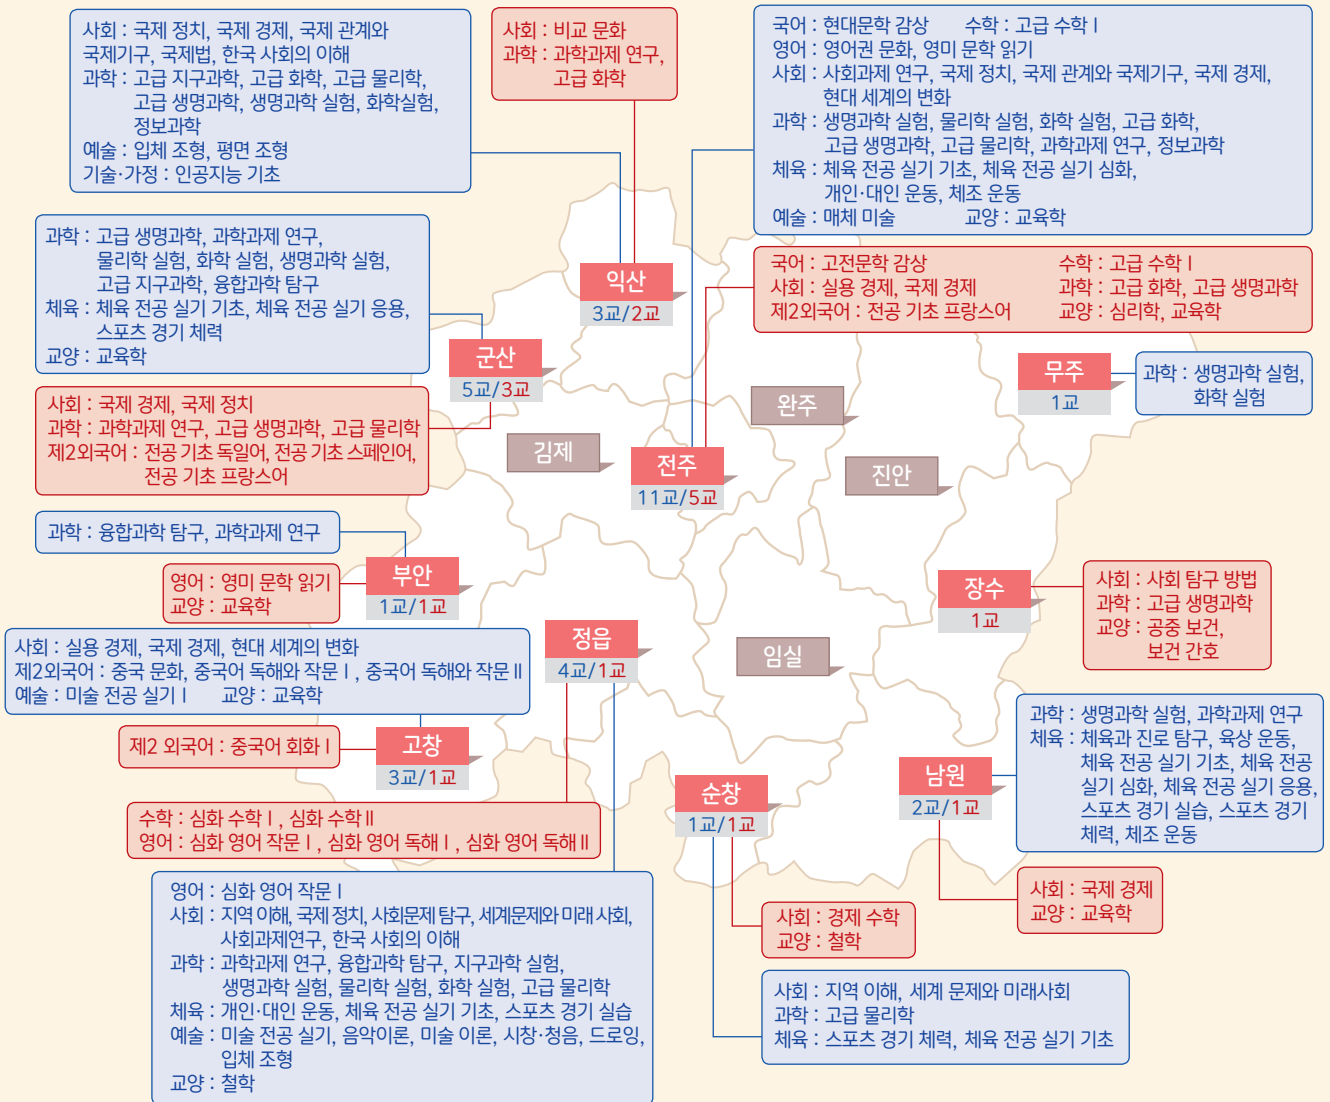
사회 : 국제 정치, 국제 경제, 국제 관계와 국제기구, 국제법, 한국 사회의 이해
과학 : 고급 지구과학, 고급 화학, 고급 물리학, 고급 생명과학, 생명과학 실험, 화학실험, 정보과학
예술 : 입체 조형, 평면 조형
기술·가정 : 인공지능 기초

사회 : 비교 문화
과학 : 과학과제 연구, 고급 화학

국어 : 현대문학 감상 수학 : 고급 수학 I
영어 : 영어권 문화, 영미 문학 읽기
사회 : 사회과제 연구, 국제 정치, 국제 관계와 국제기구, 국제 경제, 현대 세계의 변화
과학 : 생명과학 실험, 물리학 실험, 화학 실험, 고급 화학, 고급 생명과학, 고급 물리학, 과학과제 연구, 정보과학
체육 : 체육 전공 실기 기초, 체육 전공 실기 심화, 개인·대인 운동, 체조 운동
예술 : 매체 미술 교양 : 교육학

과학 : 고급 생명과학, 과학과제 연구, 물리학 실험, 화학 실험, 생명과학 실험, 고급 지구과학, 융합과학 탐구
체육 : 체육 전공 실기 기초, 체육 전공 실기 응용, 스포츠 경기 체력
교양 : 교육학

익산
3교/2교

국어 : 고전문학 감상 수학 : 고급 수학 I
사회 : 실용 경제, 국제 경제 과학 : 고급 화학, 고급 생명과학
제2외국어 : 전공 기초 프랑스어 교양 : 심리학, 교육학

군산
5교/3교

무주
1교

과학 : 생명과학 실험, 화학 실험

사회 : 국제 경제, 국제 정치
과학 : 과학과제 연구, 고급 생명과학, 고급 물리학
제2외국어 : 전공 기초 독일어, 전공 기초 스페인어, 전공 기초 프랑스어

완주

김제

전주
11교/5교

진안

과학 : 융합과학 탐구, 과학과제 연구

영어 : 영미 문학 읽기
교양 : 교육학

부안
1교/1교

장수
1교

사회 : 사회 탐구 방법
과학 : 고급 생명과학
교양 : 공중 보건, 보건 간호

사회 : 실용 경제, 국제 경제, 현대 세계의 변화
제2외국어 : 중국 문화, 중국어 독해와 작문 I, 중국어 독해와 작문 II
예술 : 미술 전공 실기 I 교양 : 교육학

정읍
4교/1교

임실

과학 : 생명과학 실험, 과학과제 연구
체육 : 체육과 진로 탐구, 육상 운동, 체육 전공 실기 기초, 체육 전공 실기 심화, 체육 전공 실기 응용, 스포츠 경기 실습, 스포츠 경기 체력, 체조 운동

제2 외국어 : 중국어 회화 I

고창
3교/1교

남원
2교/1교

순창
1교/1교

수학 : 심화 수학 I, 심화 수학 II
영어 : 심화 영어 작문 I, 심화 영어 독해 I, 심화 영어 독해 II

사회 : 국제 경제
교양 : 교육학

영어 : 심화 영어 작문 I
사회 : 지역 이해, 국제 정치, 사회문제 탐구, 세계문제와 미래 사회, 사회과제연구, 한국 사회의 이해
과학 : 과학과제 연구, 융합과학 탐구, 지구과학 실험, 생명과학 실험, 물리학 실험, 화학 실험, 고급 물리학
체육 : 개인·대인 운동, 체육 전공 실기 기초, 스포츠 경기 실습
예술 : 미술 전공 실기, 음악이론, 미술 이론, 시창·청음, 드로잉, 입체 조형
교양 : 철학

사회 : 경제 수학
교양 : 철학

사회 : 지역 이해, 세계 문제와 미래사회
과학 : 고급 물리학
체육 : 스포츠 경기 체력, 체육 전공 실기 기초